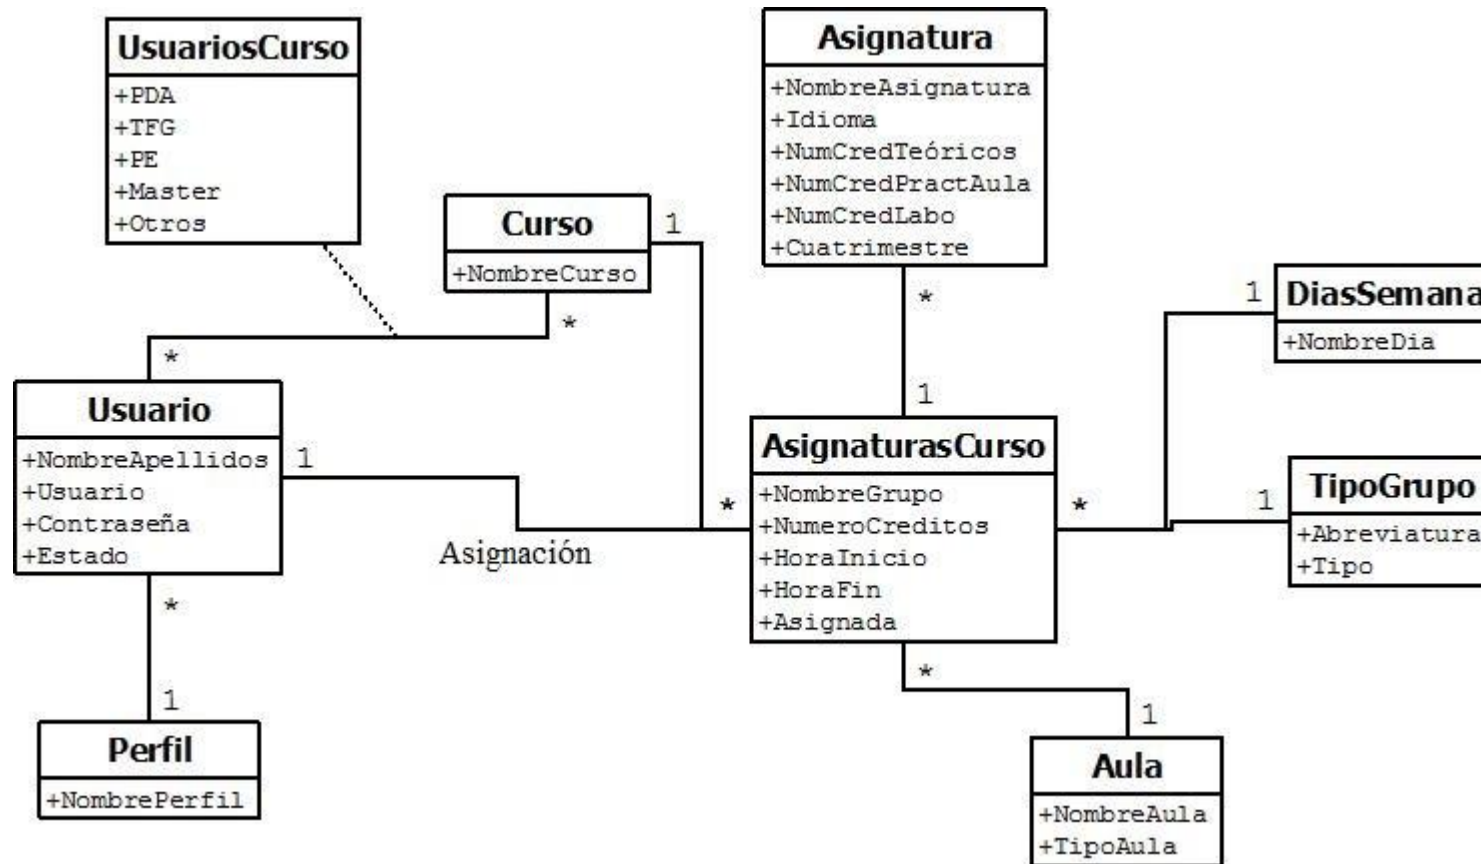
UsuariosCurso
+PDA
+TFG
+PE
+Master
+Otros

Asignatura
+NombreAsignatura
+Idioma
+NumCredTeóricos
+NumCredPractAula
+NumCredLabo
+Cuatrimestre

Curso
+NombreCurso

1

*

*

*

1

1

DiasSemana
+NombreDia

Usuario
+NombreApellidos
+Usuario
+Contraseña
+Estado

1

Asignación

*

AsignaturasCurso
+NombreGrupo
+NumeroCreditos
+HoraInicio
+HoraFin
+Asignada

*

1

TipoGrupo
+Abreviatura
+Tipo

*

1

*

1

Perfil
+NombrePerfil

Aula
+NombreAula
+TipoAula